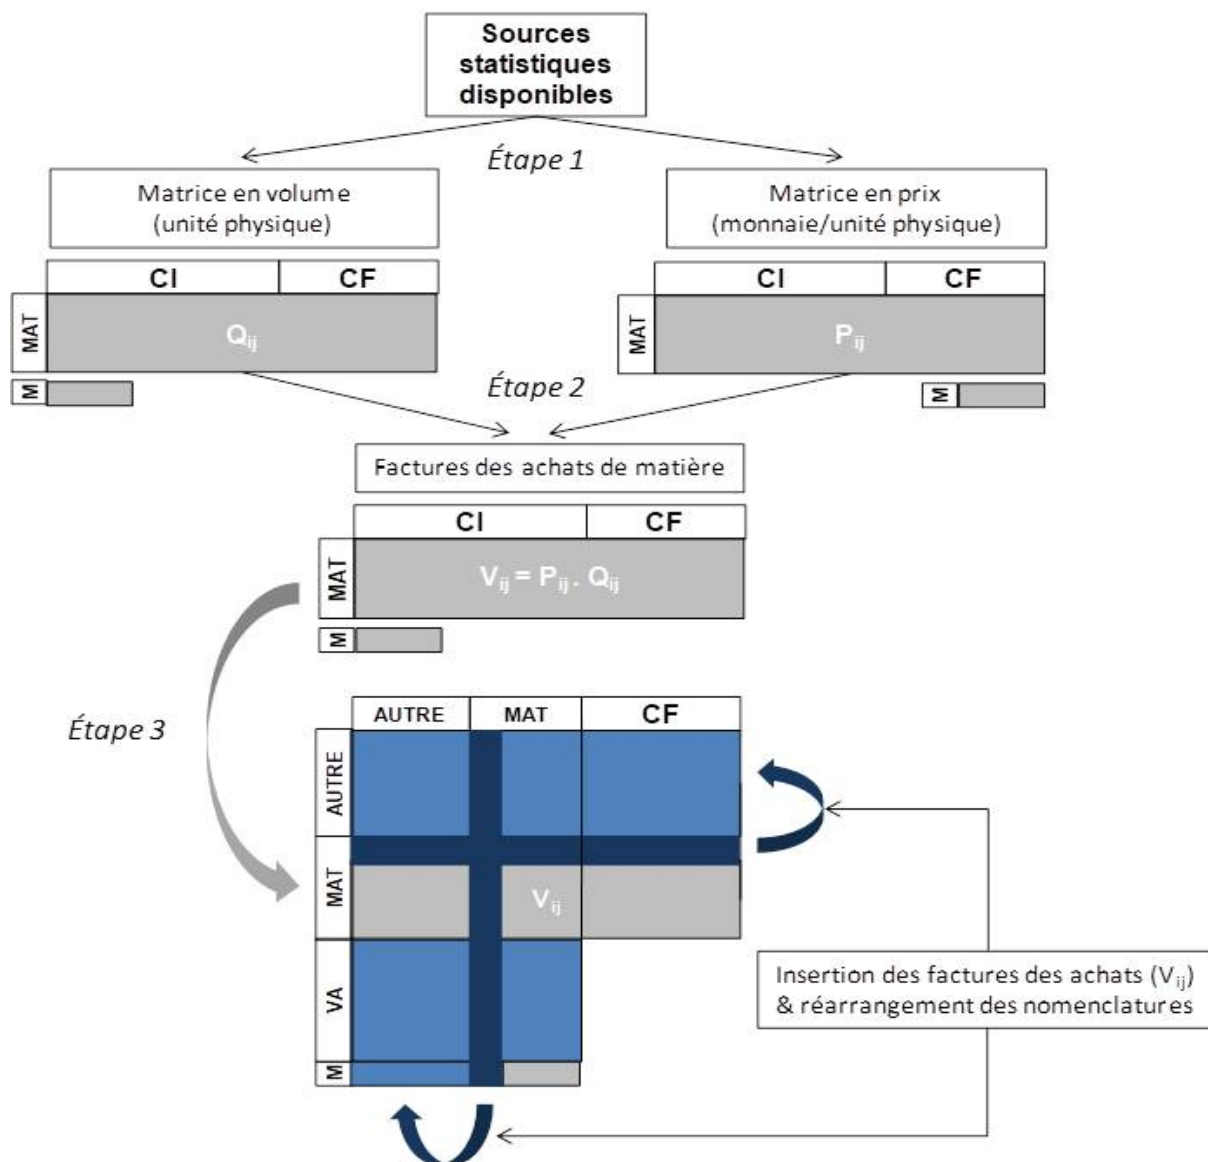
Sources statistiques disponibles

Étape 1

Matrice en volume (unité physique)

| CI | CF |
|---|---|

MAT

$Q_{ij}$

M

Matrice en prix (monnaie/unité physique)

| CI | CF |
|---|---|

MAT

$P_{ij}$

M

Étape 2

Factures des achats de matière

| CI | CF |
|---|---|

MAT

$V_{ij} = P_{ij} . Q_{ij}$

M

Étape 3

| | AUTRE | MAT | CF |
|---|---|---|---|
| AUTRE | | | |
| MAT | | $V_{ij}$ | |
| VA | | | |
| M | | | |

Insertion des factures des achats ($V_{ij}$) & réarrangement des nomenclatures